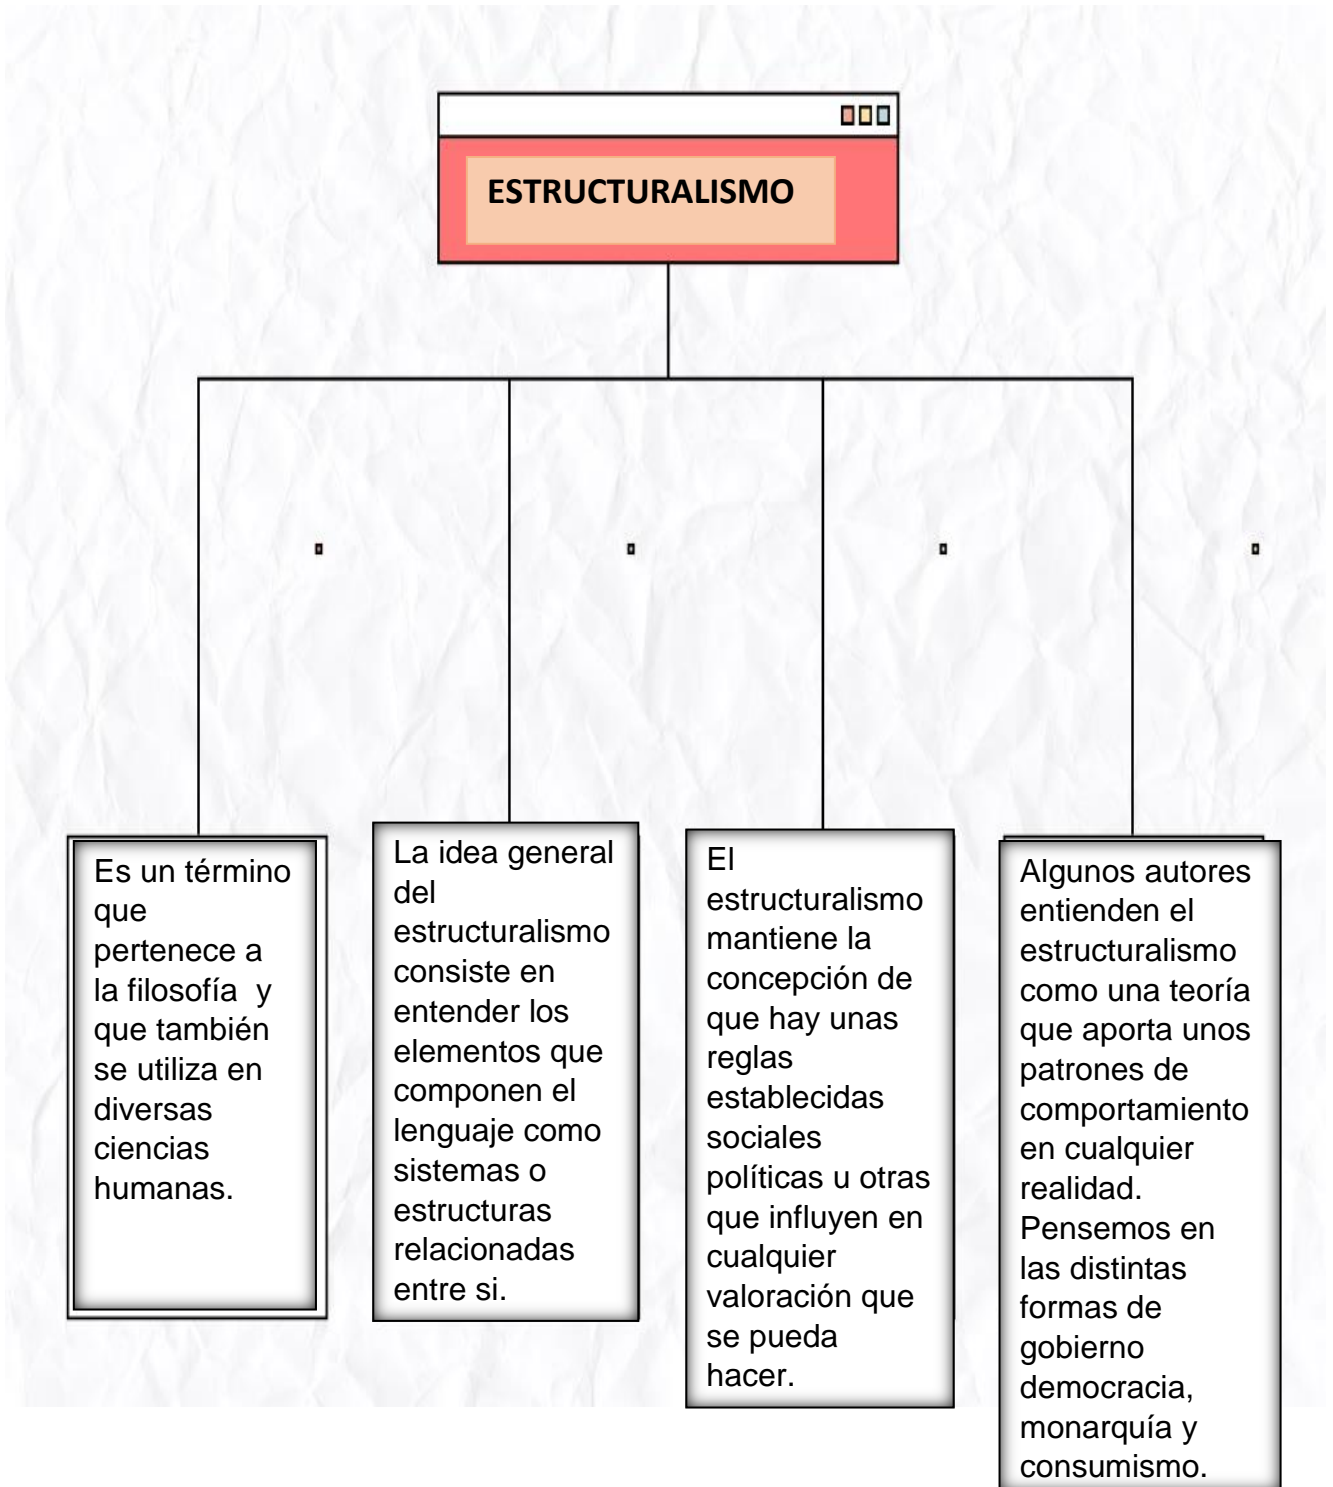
ESTRUCTURALISMO

Es un término que pertenece a la filosofía y que también se utiliza en diversas ciencias humanas.

La idea general del estructuralismo consiste en entender los elementos que componen el lenguaje como sistemas o estructuras relacionadas entre si.

El estructuralismo mantiene la concepción de que hay unas reglas establecidas sociales políticas u otras que influyen en cualquier valoración que se pueda hacer.

Algunos autores entienden el estructuralismo como una teoría que aporta unos patrones de comportamiento en cualquier realidad. Pensemos en las distintas formas de gobierno democracia, monarquía y consumismo.